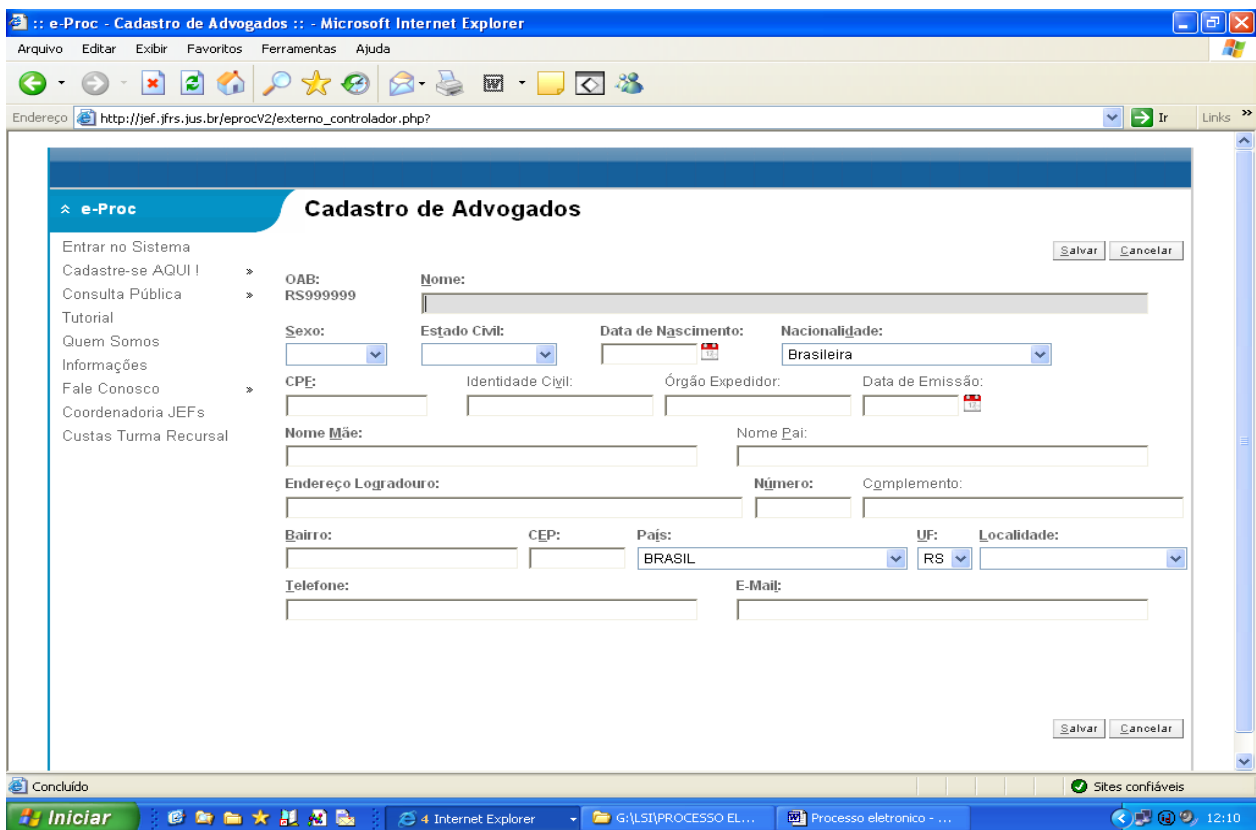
:: e-Proc - Cadastro de Advogados :: - Microsoft Internet Explorer

Arquivo Editar Exibir Favoritos Ferramentas Ajuda

Endereço http://jef.jfrs.jus.br/eprocV2/externo_controlador.php? Ir Links

e-Proc

Entrar no Sistema
Cadastre-se AQUI !
Consulta Pública
Tutorial
Quem Somos
Informações
Fale Conosco
Coordenadoria JEFs
Custas Turma Recursal

Cadastro de Advogados

Salvar Cancelar

OAB: RS999999

Nome:

Sexo:

Estado Civil:

Data de Nascimento:

Nacionalidade:

Brasileira

CPF:

Identidade Civil:

Órgão Expedidor:

Data de Emissão:

Nome Mãe:

Nome Pai:

Endereço Logradouro:

Número:

Complemento:

Bairro:

CEP:

País:

BRASIL

UF:

RS

Localidade:

Telefone:

E-Mail:

Salvar Cancelar

Concluído

Sites confiáveis

Iniciar

4 Internet Explorer

G:\LSI\PROCESSO EL...

Processo eletronico - ...

12:10